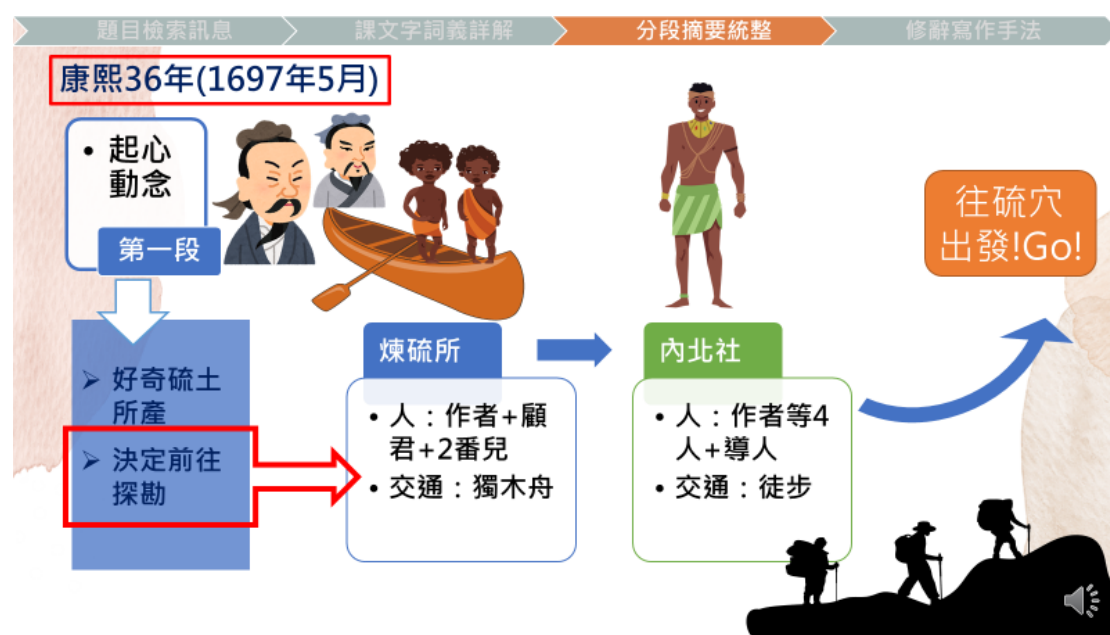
題目檢索訊息　課文字詞義詳解　分段摘要統整　修辭寫作手法

康熙36年(1697年5月)

• 起心動念

第一段

➢ 好奇硫土所產
➢ 決定前往探勘

煉硫所

• 人：作者+顧君+2番兒
• 交通：獨木舟

內北社

• 人：作者等4人+導人
• 交通：徒步

往硫穴出發!Go!